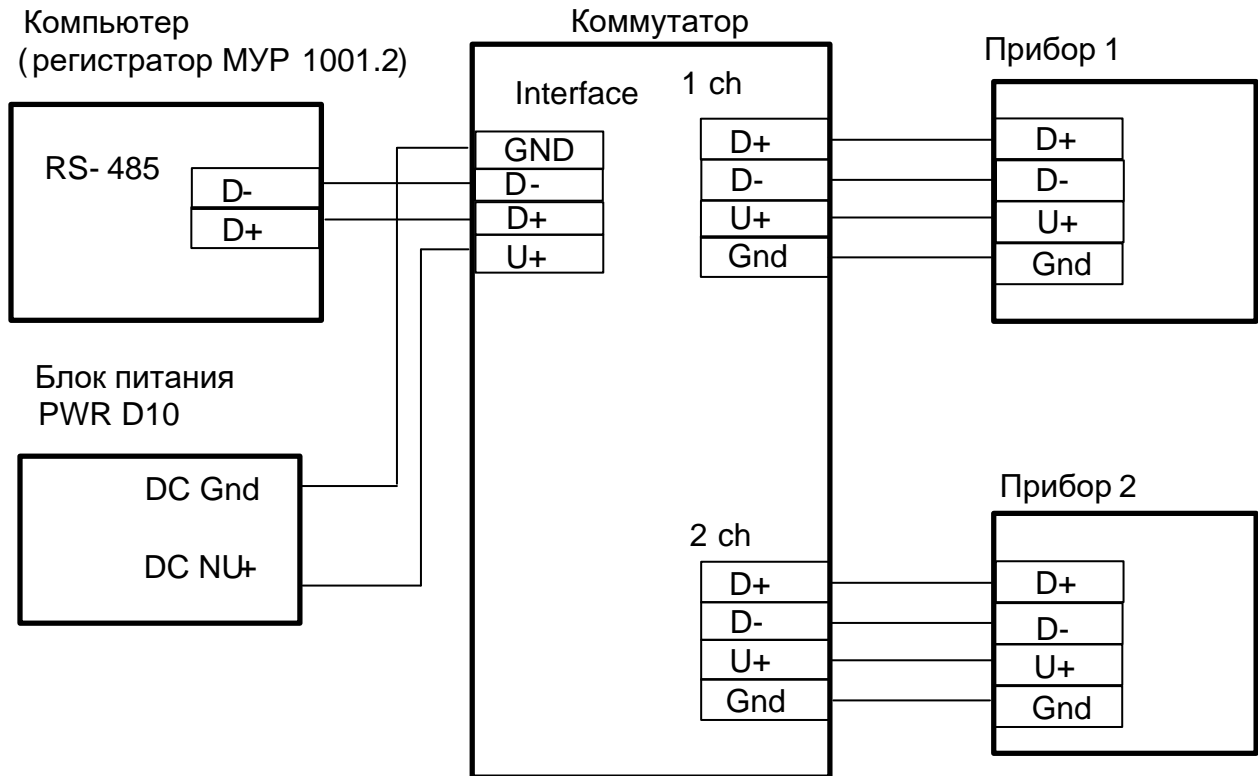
Компьютер
(регистратор МУР 1001.2)

RS- 485
D-
D+

Блок питания
PWR D10

DC Gnd
DC NU+

Коммутатор
Interface
GND
D-
D+
U+

1 ch
D+
D-
U+
Gnd

2 ch
D+
D-
U+
Gnd

Прибор 1
D+
D-
U+
Gnd

Прибор 2
D+
D-
U+
Gnd